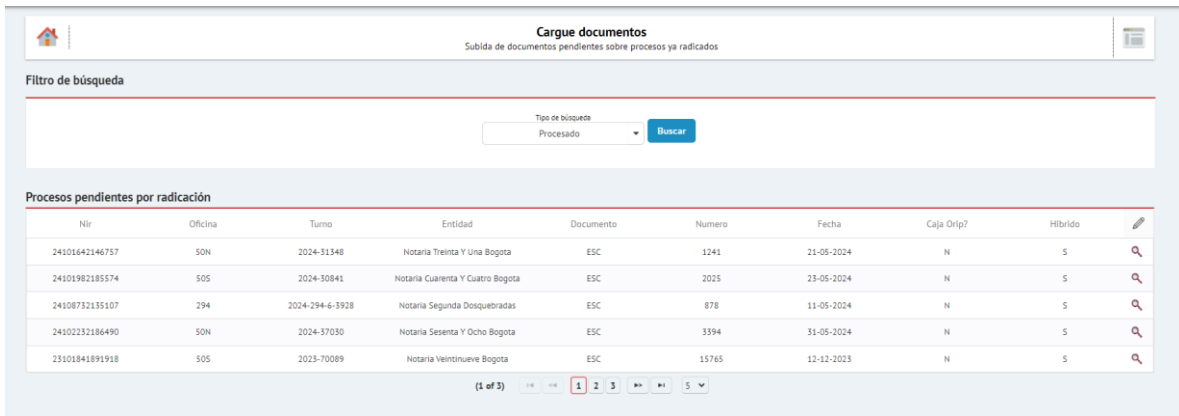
Cargue documentos
Subida de documentos pendientes sobre procesos ya radicados

Filtro de búsqueda

Tipo de búsqueda
Procesado
Buscar

Procesos pendientes por radicación

| Nir | Oficina | Turno | Entidad | Documento | Numero | Fecha | Caja Orip? | Hibrido |
|---|---|---|---|---|---|---|---|---|
| 24101642146757 | 50N | 2024-31348 | Notaria Treinta Y Una Bogota | ESC | 1241 | 21-05-2024 | N | S |
| 24101982185574 | 50S | 2024-30841 | Notaria Cuarenta Y Cuatro Bogota | ESC | 2025 | 23-05-2024 | N | S |
| 24108732135107 | 294 | 2024-294-6-3928 | Notaria Segunda Dosquebradas | ESC | 878 | 11-05-2024 | N | S |
| 24102232186490 | 50N | 2024-37030 | Notaria Sesenta Y Ocho Bogota | ESC | 3394 | 31-05-2024 | N | S |
| 23101841891918 | 50S | 2023-70089 | Notaria Veintinueve Bogota | ESC | 15765 | 12-12-2023 | N | S |

(1 of 3) 1 2 3 5